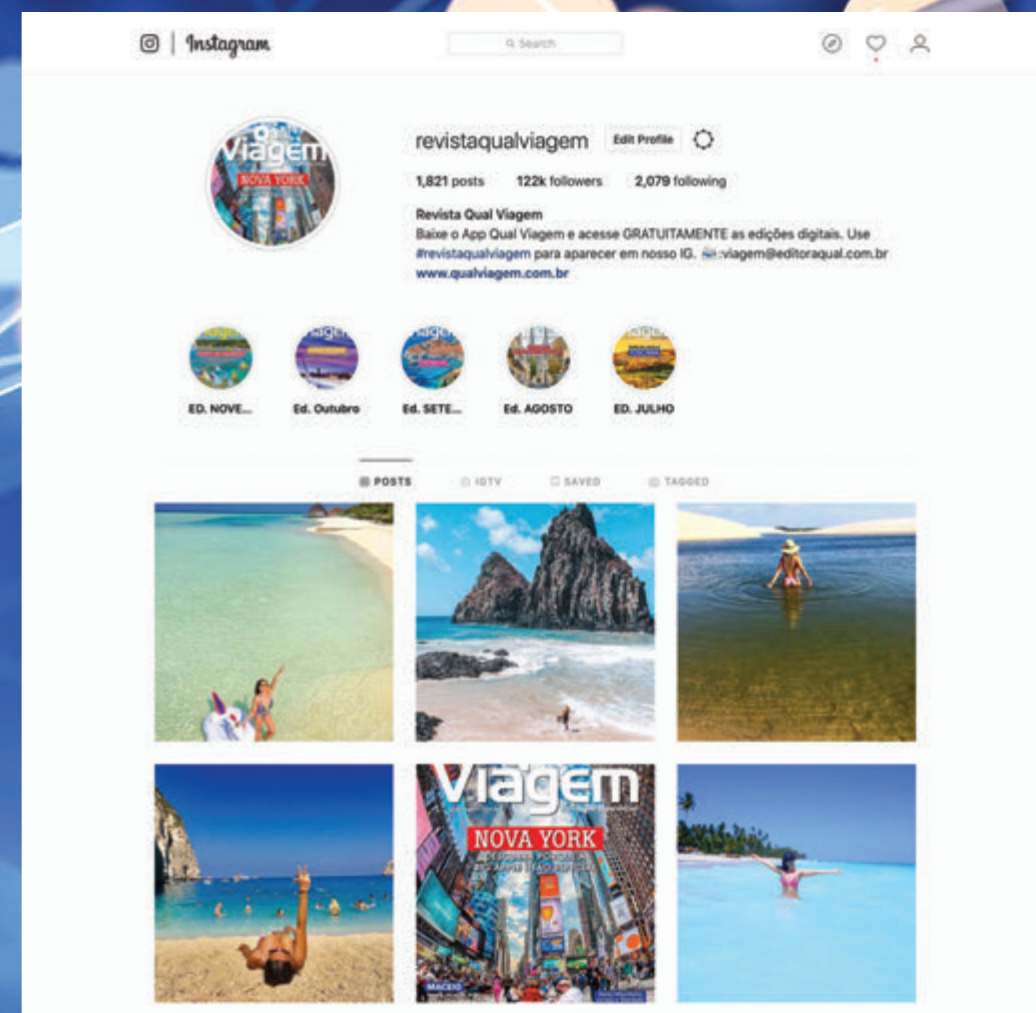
Instagram

Search

revistaqualviagem Edit Profile

1,821 posts 122k followers 2,079 following

Revista Qual Viagem
Baixe o App Qual Viagem e acesse GRATUITAMENTE as edições digitais. Use #revistaqualviagem para aparecer em nosso IG. :viagem@editoraqual.com.br
www.qualviagem.com.br

ED. NOVE... Ed. Outubro Ed. SETE... Ed. AGOSTO ED. JULHO

POSTS IGTV SAVED TAGGED

Viagem
NOVA YORK
MACEIÓ